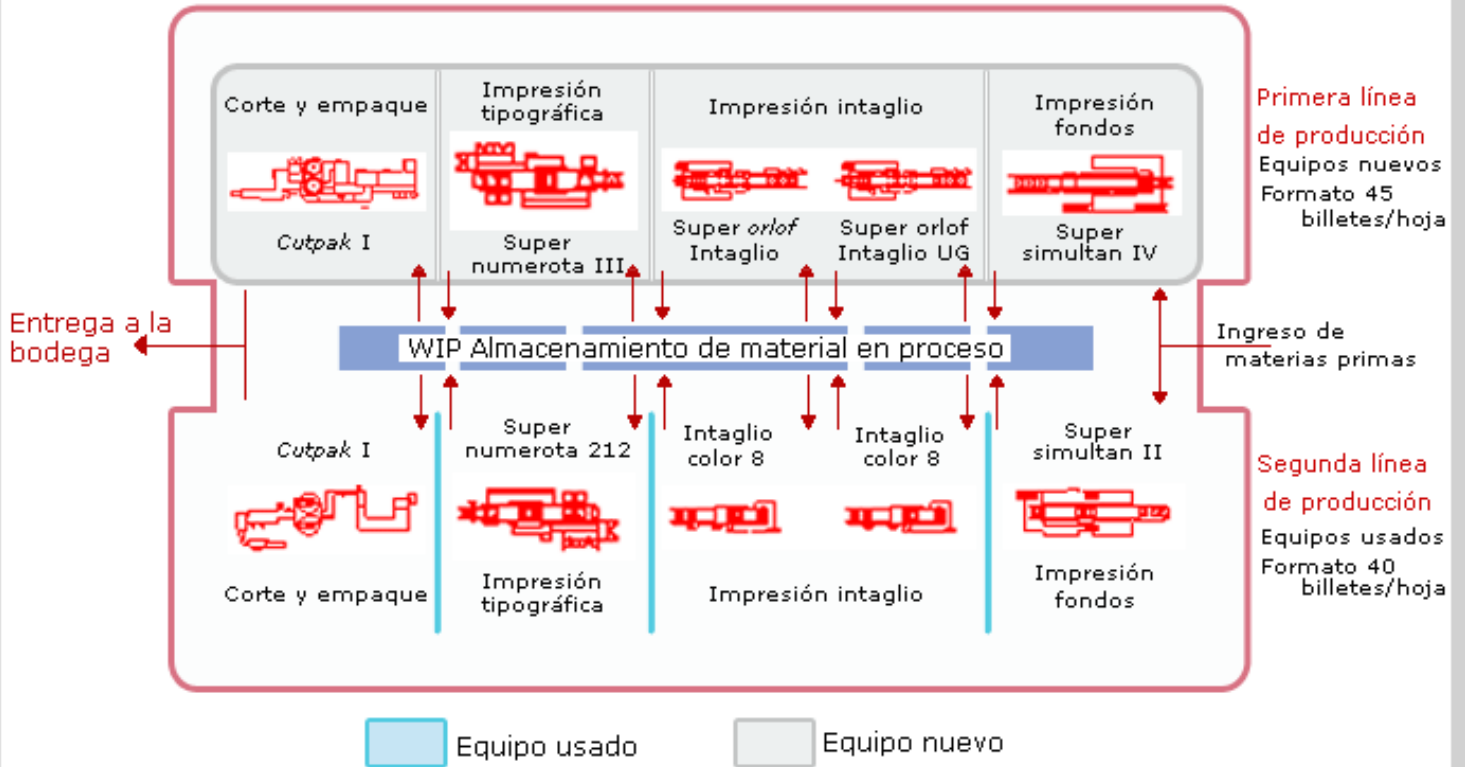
Corte y empaque

Cutpak I

Impresión tipográfica

Super numerota III

Impresión intaglio

Super orlof Intaglio

Super orlof Intaglio UG

Impresión fondos

Super simultan IV

Primera línea de producción
Equipos nuevos
Formato 45 billetes/hoja

Entrega a la bodega

WIP Almacenamiento de material en proceso

Ingreso de materias primas

Cutpak I

Corte y empaque

Super numerota 212

Impresión tipográfica

Intaglio color 8

Intaglio color 8

Impresión intaglio

Super simultan II

Impresión fondos

Segunda línea de producción
Equipos usados
Formato 40 billetes/hoja

Equipo usado

Equipo nuevo